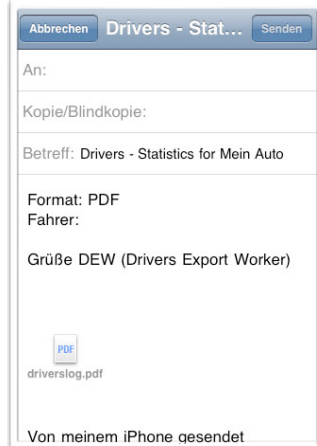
Abbrechen Drivers - Stat... Senden

An:

Kopie/Blindkopie:

Betreff: Drivers - Statistics for Mein Auto

Format: PDF
Fahrer:

Grüße DEW (Drivers Export Worker)

PDF
driverslog.pdf

Von meinem iPhone gesendet